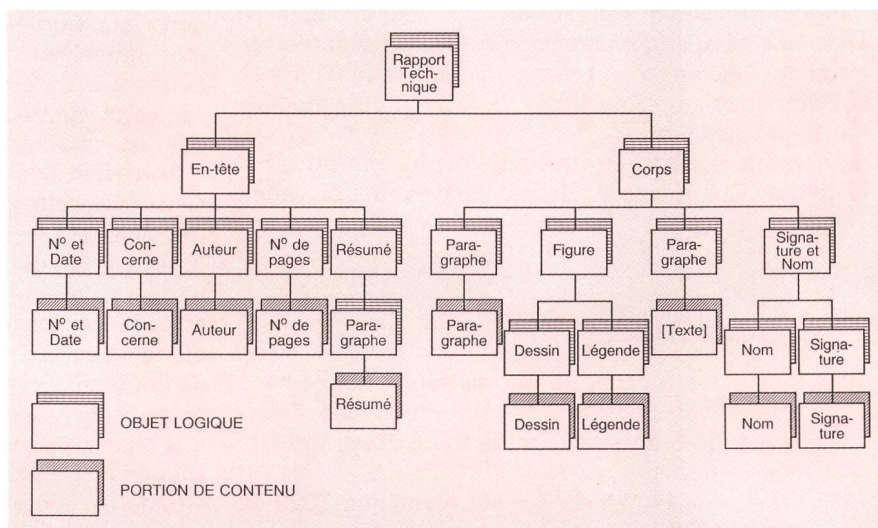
Rapport Technique

En-tête

Corps

N$^o$ et Date

Concerne

Auteur

N$^o$ de pages

Résumé

Paragraphe

Figure

Paragraphe

Signature et Nom

N$^o$ et Date

Concerne

Auteur

N$^o$ de pages

Paragraphe

Paragraphe

Dessin

Légende

[Texte]

Nom

Signature

Résumé

Dessin

Légende

Nom

Signature

OBJET LOGIQUE

PORTION DE CONTENU